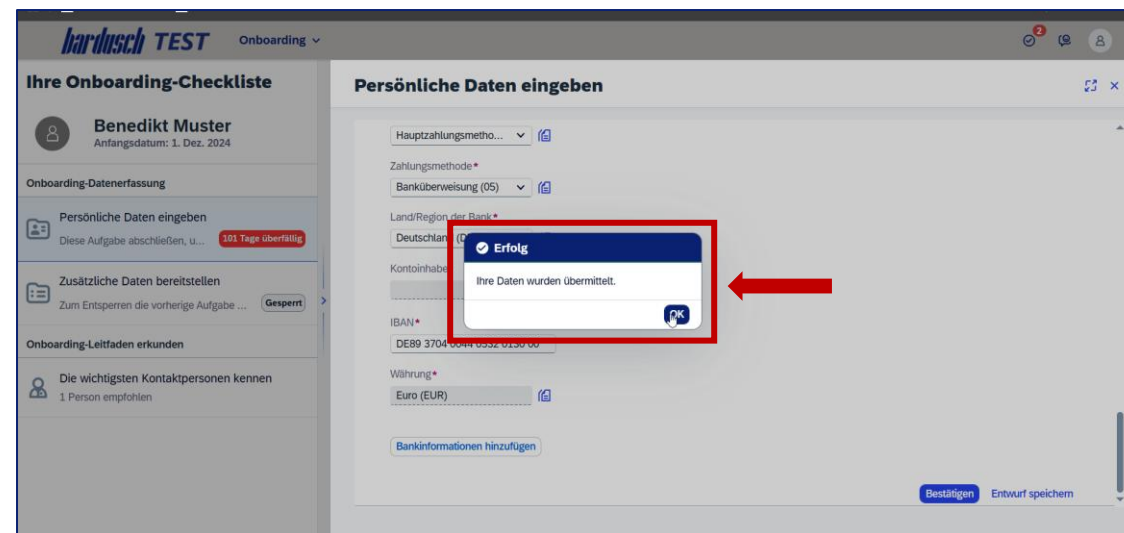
bardusch TEST Onboarding

2

Ihre Onboarding-Checkliste

Benedikt Muster
Anfangsdatum: 1. Dez. 2024

Onboarding-Datenerfassung

Persönliche Daten eingeben
Diese Aufgabe abschließen, u... 101 Tage überfällig

Zusätzliche Daten bereitstellen
Zum Entsperren die vorherige Aufgabe ... Gesperrt

Onboarding-Leitfaden erkunden

Die wichtigsten Kontaktpersonen kennen
1 Person empfohlen

Persönliche Daten eingeben

Hauptzahlungsmetho...

Zahlungsmethode*
Banküberweisung (05)

Land/Region der Bank*
Deutschlan (D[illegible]

Kontoinhabe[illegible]

IBAN*
DE89 3704 0044 0532 0130 00

Währung*
Euro (EUR)

Bankinformationen hinzufügen

Erfolg
Ihre Daten wurden übermittelt.
OK

Bestätigen Entwurf speichern